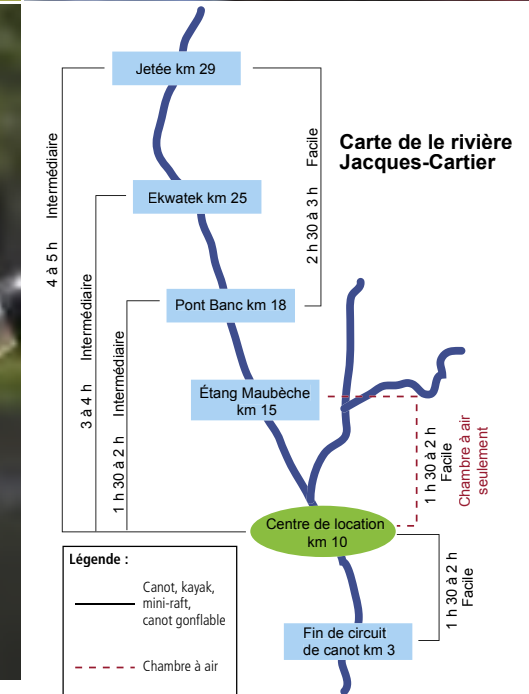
Carte de le rivière Jacques-Cartier

Jetée km 29

Ekwatek km 25

Pont Banc km 18

Étang Maubèche km 15

Centre de location km 10

Fin de circuit de canot km 3

4 à 5 h Intermédiaire

3 à 4 h Intermédiaire

1 h 30 à 2 h Intermédiaire

2 h 30 à 3 h Facile

1 h 30 à 2 h Facile

Chambre à air seulement

1 h 30 à 2 h Facile

Légende :

Canot, kayak, mini-raft, canot gonflable

Chambre à air